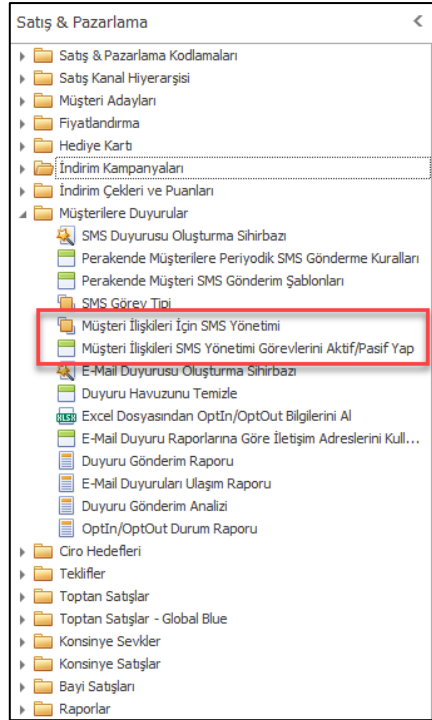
Satış & Pazarlama

Satış & Pazarlama Kodlamaları
Satış Kanal Hiyerarşisi
Müşteri Adayları
Fiyatlandırma
Hediye Kartı
İndirim Kampanyaları
İndirim Çekleri ve Puanları
Müşterilere Duyurular
SMS Duyurusu Oluşturma Sihirbazı
Perakende Müşterilere Periyodik SMS Gönderme Kuralları
Perakende Müşteri SMS Gönderim Şablonları
SMS Görev Tipi
Müşteri İlişkileri İçin SMS Yönetimi
Müşteri İlişkileri SMS Yönetimi Görevlerini Aktif/Pasif Yap
E-Mail Duyurusu Oluşturma Sihirbazı
Duyuru Havuzunu Temizle
XLSX Excel Dosyasından OptIn/OptOut Bilgilerini Al
E-Mail Duyuru Raporlarına Göre İletişim Adreslerini Kull...
Duyuru Gönderim Raporu
E-Mail Duyuruları Ulaşım Raporu
Duyuru Gönderim Analizi
OptIn/OptOut Durum Raporu
Ciro Hedefleri
Teklifler
Toptan Satışlar
Toptan Satışlar - Global Blue
Konsinye Sevkler
Konsinye Satışlar
Bayi Satışları
Raporlar